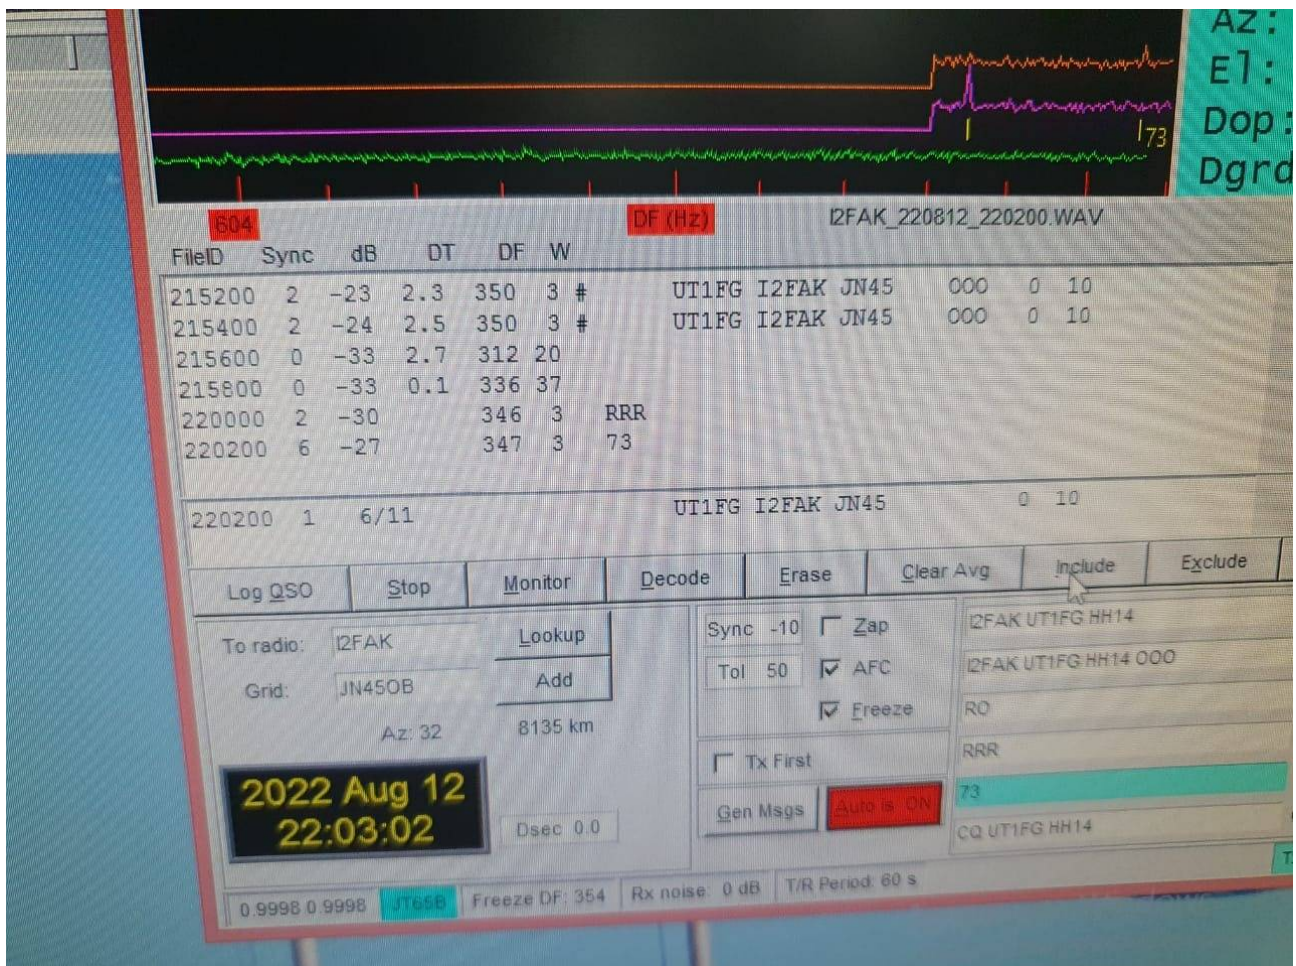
Az:
El:
Dop:
Dgrd

73

604
DF (Hz)
I2FAK_220812_220200.WAV

| FileID | Sync | dB | DT | DF | W | | | |
|---|---|---|---|---|---|---|---|---|
| 215200 | 2 | -23 | 2.3 | 350 | 3 | # | UT1FG I2FAK JN45 | 000 0 10 |
| 215400 | 2 | -24 | 2.5 | 350 | 3 | # | UT1FG I2FAK JN45 | 000 0 10 |
| 215600 | 0 | -33 | 2.7 | 312 | 20 | | | |
| 215800 | 0 | -33 | 0.1 | 336 | 37 | | | |
| 220000 | 2 | -30 | | 346 | 3 | RRR | | |
| 220200 | 6 | -27 | | 347 | 3 | 73 | | |

220200 1 6/11 UT1FG I2FAK JN45 0 10

Log QSO | Stop | Monitor | Decode | Erase | Clear Avg | Include | Exclude

To radio: I2FAK
Lookup
Grid: JN45OB
Add
Az: 32
8135 km
2022 Aug 12
22:03:02
Dsec 0.0

Sync -10
Zap
Tol 50
AFC
Freeze
Tx First
Gen Msgs
Auto is ON

I2FAK UT1FG HH14
I2FAK UT1FG HH14 OOO
RO
RRR
73
CQ UT1FG HH14

0.9998 0.9998 | JT65B | Freeze DF: 354 | Rx noise: 0 dB | T/R Period: 60 s